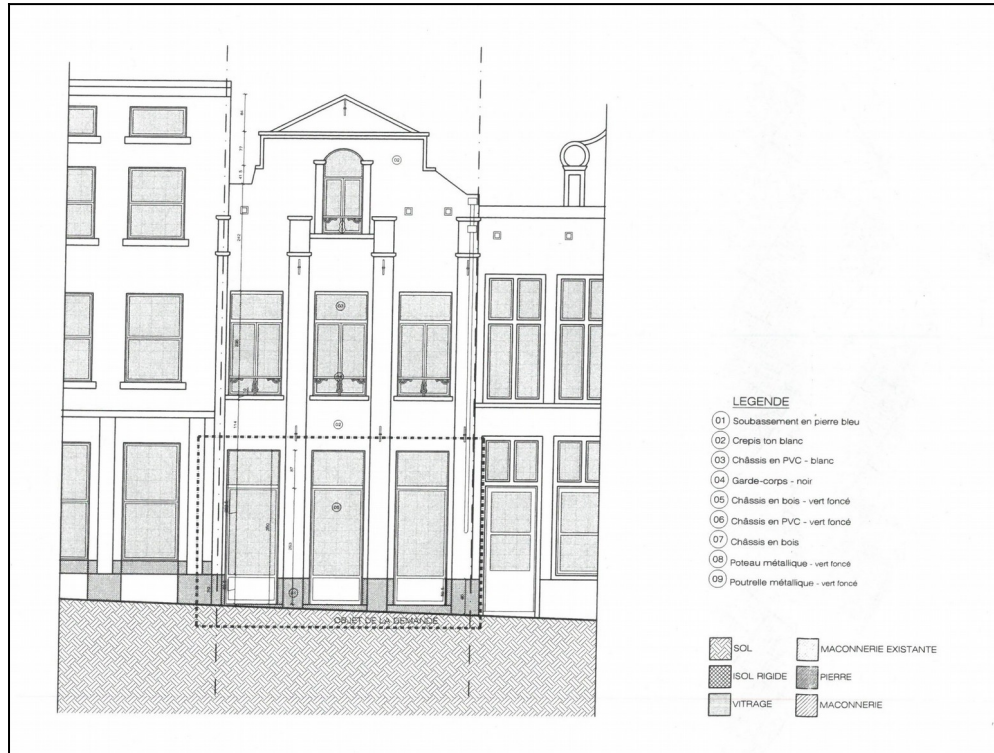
02

03

04

02

05

01

OBJET DE LA DEMANDE

LEGENDE

01 Soubassement en pierre bleu

02 Crepis ton blanc

03 Châssis en PVC - blanc

04 Garde-corps - noir

05 Châssis en bois - vert foncé

06 Châssis en PVC - vert foncé

07 Châssis en bois

08 Poteau métallique - vert foncé

09 Poutrelle métallique - vert foncé

SOL

MACONNERIE EXISTANTE

ISOL RIGIDE

PIERRE

VITRAGE

MACONNERIE